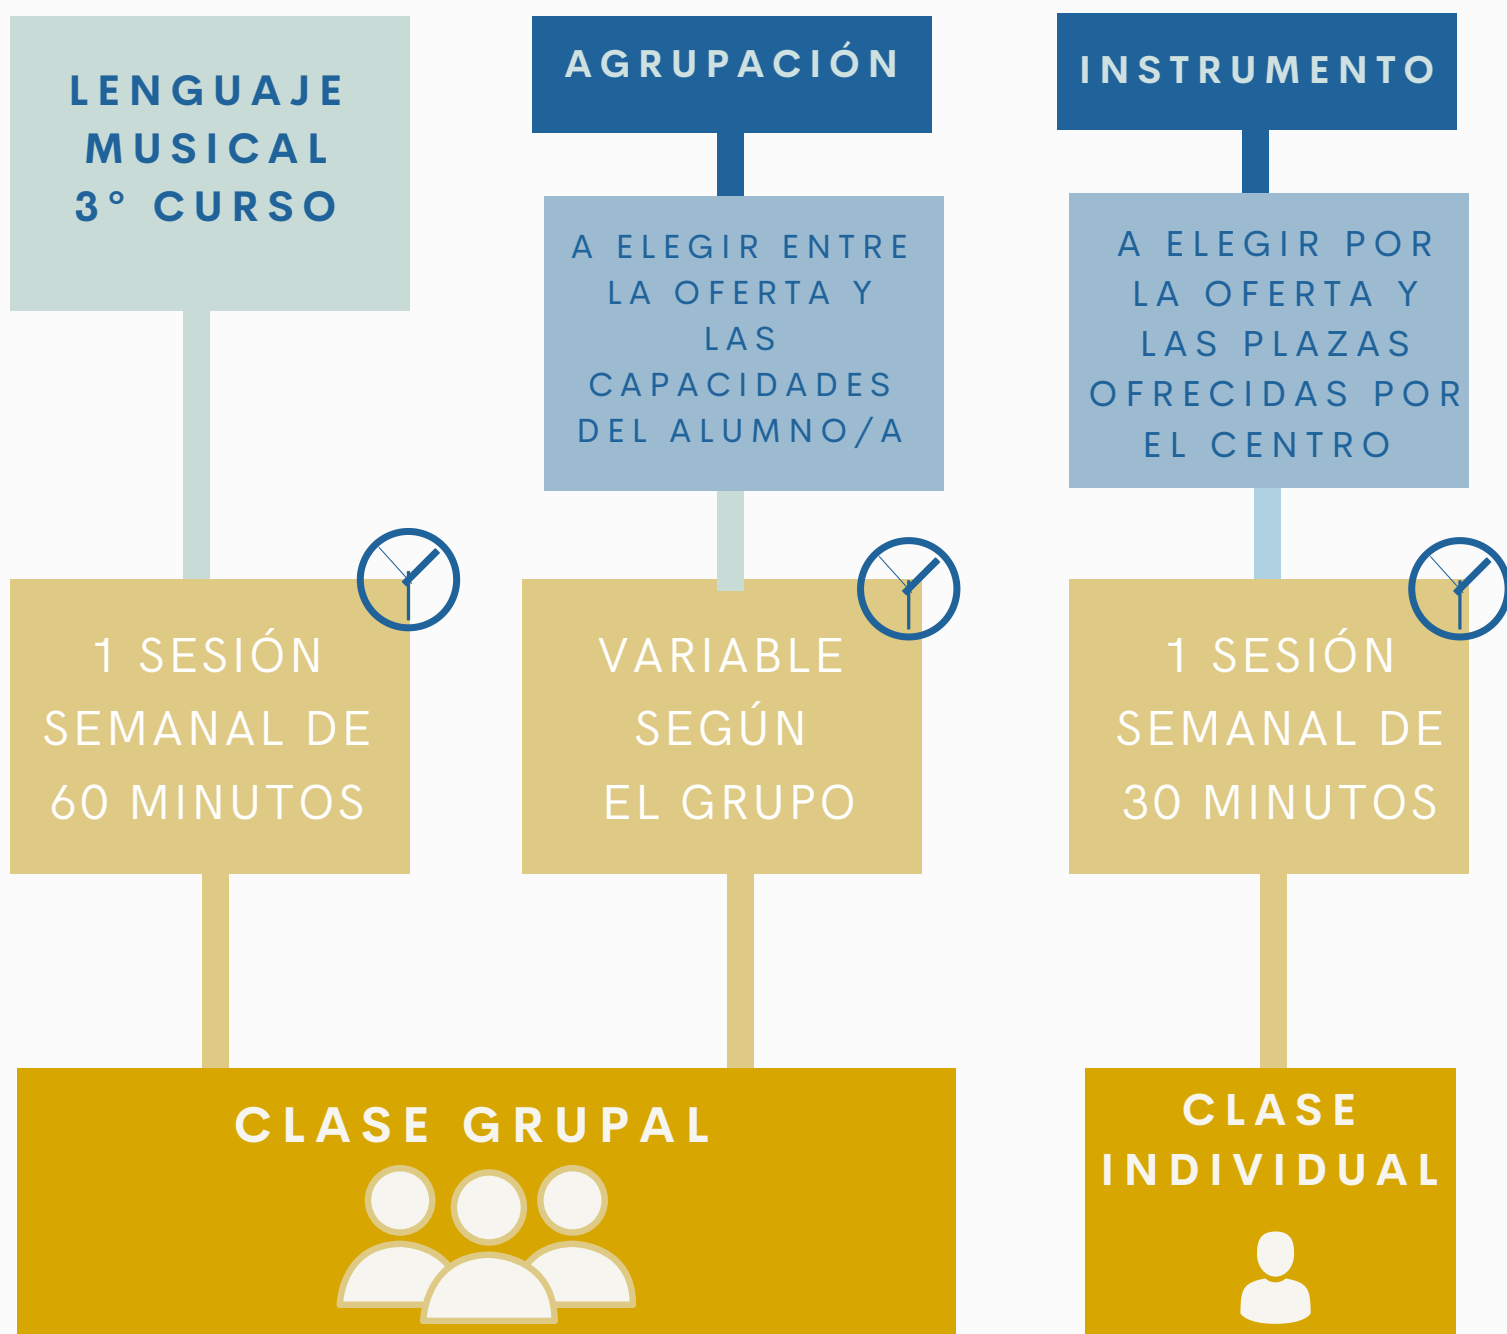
LENGUAJE MUSICAL 3° CURSO

AGRUPACIÓN

A ELEGIR ENTRE LA OFERTA Y LAS CAPACIDADES DEL ALUMNO/A

INSTRUMENTO

A ELEGIR POR LA OFERTA Y LAS PLAZAS OFRECIDAS POR EL CENTRO

1 SESIÓN SEMANAL DE 60 MINUTOS

VARIABLE SEGÚN EL GRUPO

1 SESIÓN SEMANAL DE 30 MINUTOS

CLASE GRUPAL

CLASE INDIVIDUAL